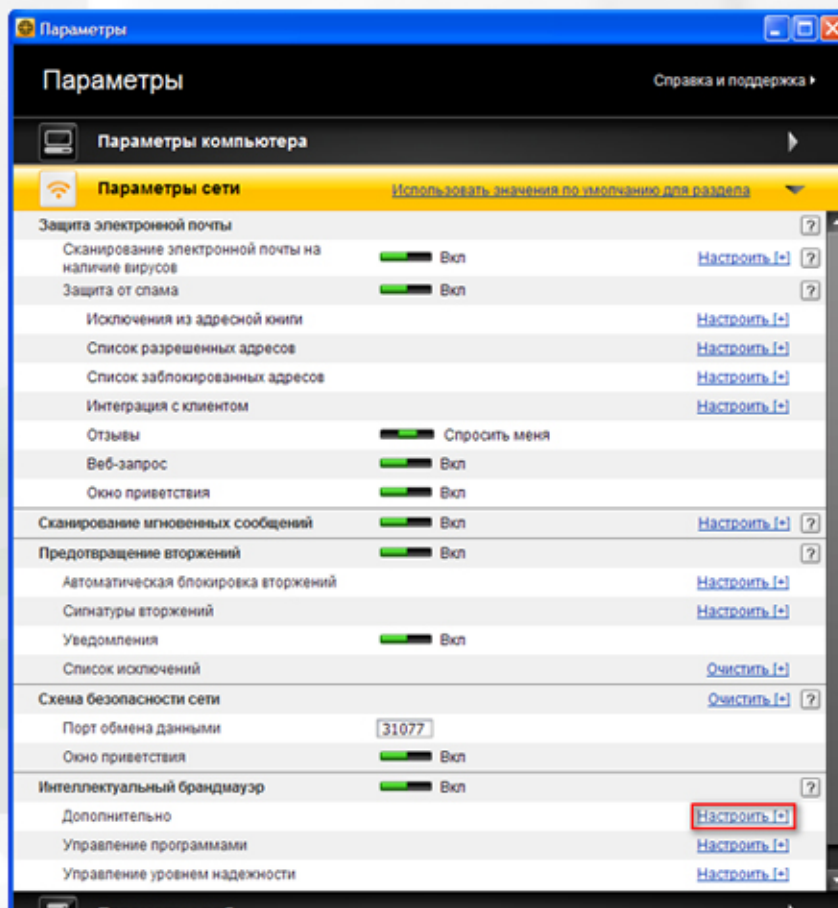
Параметры

Параметры

Справка и поддержка

Параметры компьютера

Параметры сети

Использовать значения по умолчанию для раздела

| | | | |
|---|---|---|---|
| Защита электронной почты | | | ? |
| Сканирование электронной почты на наличие вирусов | Вкл | Настроить [+] | ? |
| Защита от спама | Вкл | | ? |
| Исключения из адресной книги | | Настроить [+] | |
| Список разрешенных адресов | | Настроить [+] | |
| Список заблокированных адресов | | Настроить [+] | |
| Интеграция с клиентом | | Настроить [+] | |
| Отзывы | Спросить меня | | |
| Веб-запрос | Вкл | | |
| Окно приветствия | Вкл | | |
| Сканирование мгновенных сообщений | Вкл | Настроить [+] | ? |
| Предотвращение вторжений | Вкл | | ? |
| Автоматическая блокировка вторжений | | Настроить [+] | |
| Сигнатуры вторжений | | Настроить [+] | |
| Уведомления | Вкл | | |
| Список исключений | | Очистить [+] | |
| Схема безопасности сети | | Очистить [+] | ? |
| Порт обмена данными | 31077 | | |
| Окно приветствия | Вкл | | |
| Интеллектуальный брандмауэр | Вкл | | ? |
| Дополнительно | | Настроить [+] | |
| Управление программами | | Настроить [+] | |
| Управление уровнем надежности | | Настроить [+] | |